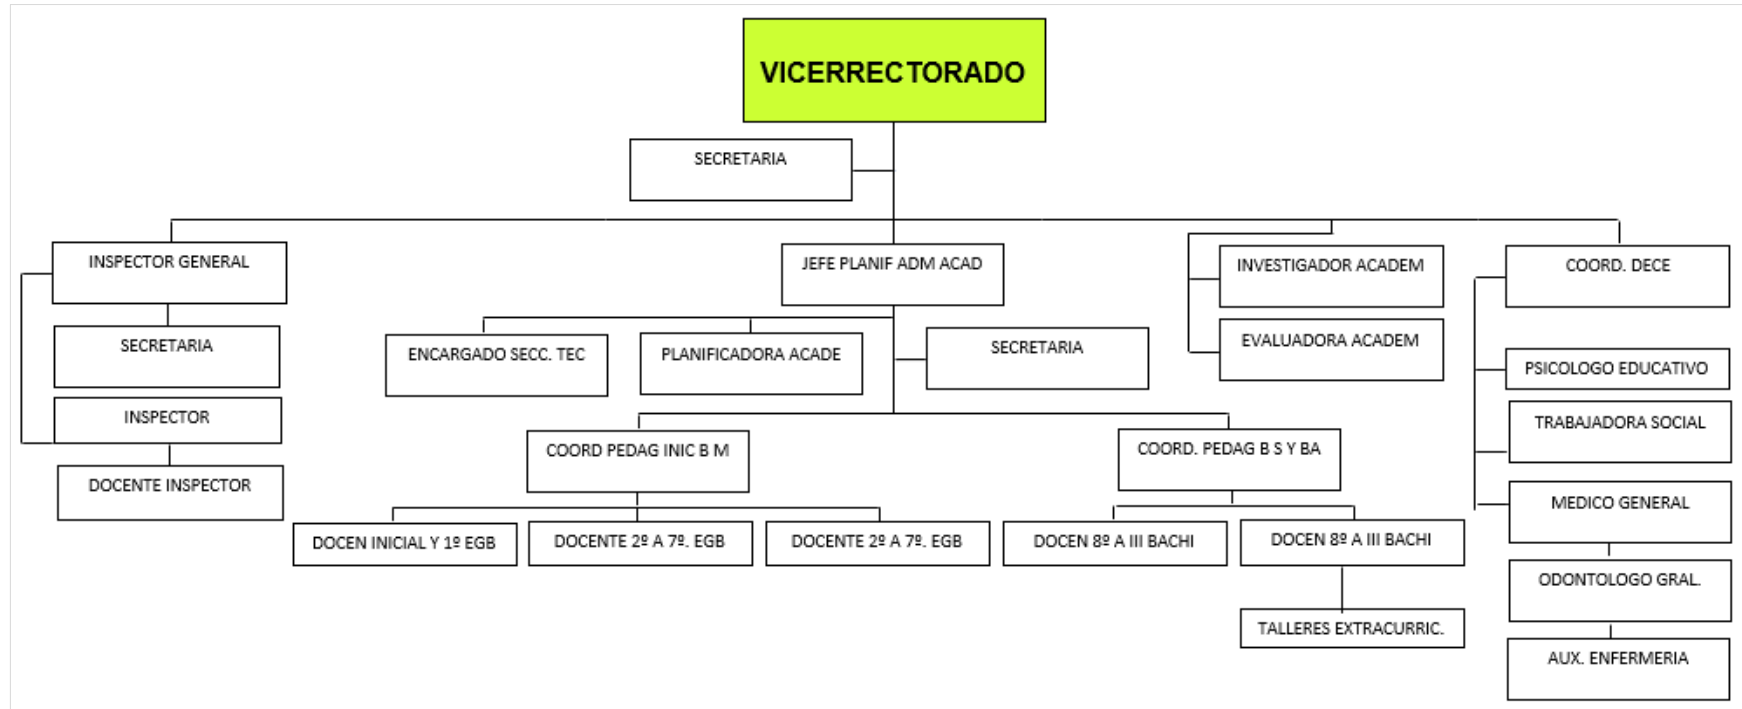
VICERRECTORADO

SECRETARIA

INSPECTOR GENERAL

SECRETARIA

INSPECTOR

DOCENTE INSPECTOR

JEFE PLANIF ADM ACAD

ENCARGADO SECC. TEC

PLANIFICADORA ACADE

SECRETARIA

COORD PEDAG INIC B M

DOCEN INICIAL Y 1º EGB

DOCENTE 2º A 7º. EGB

DOCENTE 2º A 7º. EGB

COORD. PEDAG B S Y BA

DOCEN 8º A III BACHI

DOCEN 8º A III BACHI

TALLERES EXTRACURRIC.

INVESTIGADOR ACADEM

EVALUADORA ACADEM

COORD. DECE

PSICOLOGO EDUCATIVO

TRABAJADORA SOCIAL

MEDICO GENERAL

ODONTOLOGO GRAL.

AUX. ENFERMERIA